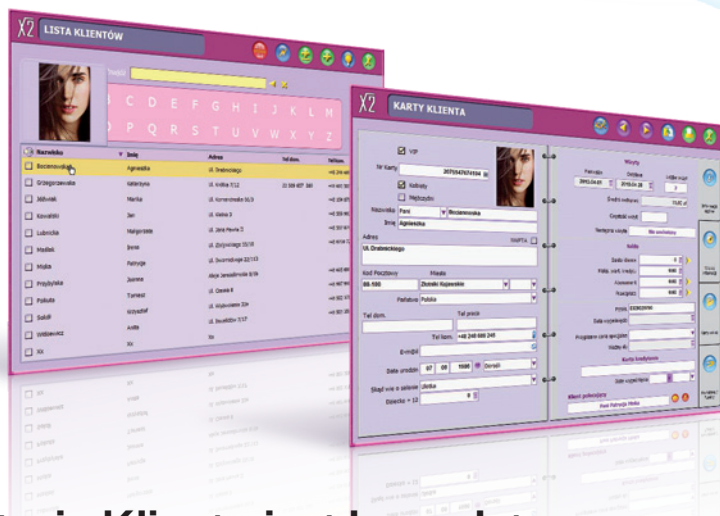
X2 LISTA KLIENTÓW

Szukaj

C D E F G H I J K L M
P Q R S T U V W X Y Z

| Nazwisko | Imię | Adres | Tel dom. | Tel kom. |
|---|---|---|---|---|
| Boczanowska | Agnieszka | Ul. Drabnickiego | | +48 248 |
| Grzegorzewska | Katarzyna | Ul. Królów 7/12 | 22 555 657 300 | +48 555 |
| Jabłońska | Marika | Ul. Konwaliowa 10/3 | | +48 555 |
| Kowalski | Jan | Ul. Klasna 3 | | +48 555 |
| Lubnicka | Małgorzata | Ul. Jana Pawła II | | +48 555 |
| Maślak | Iwona | Ul. Żelazowa 35/18 | | +48 555 |
| Mojka | Patrycja | Ul. Jaworskiego 22/13 | | +48 663 |
| Przybylska | Joanna | Aleja Jana 8/54 | | +48 555 |
| Pułkula | Tomasz | Ul. Ciesla 6 | | +48 555 |
| Sobół | Krzysztof | Ul. Wyzwolenia 32 | | +48 555 |
| Wildzewicz | Anita | Ul. Jasnych 7/17 | | +48 555 |
| Xx | Xx | Xx | | |

X2 KARTY KLIENTA

VIP
Nr Karty 2070547073556
Kobiety
Mężczyźni
Nazwisko Pani Boczanowska
Imię Agnieszka
Adres
Ul. Drabnickiego
WAPTA
Kod Pocztowy Miasto
05-100 Zbroski Kujawskie
Państwo Polska
Tel dom. Tel pracy
Tel kom. +48 248 666 245
E-mail
Data urodzin 07 05 1986 Dorośli
Skąd wie o salonie ulotka
Dzieci < 12 0

Wizyty
Pierwsza Ostatnia Liczba wizyt
2012.04.05 2015.04.28 2
Średni rachunek 70,00 zł
Częstość wizyt
Terapeuta wizyty
Saldo
Saldo Konta 0
Pakiet
Karnety
Przelewy
Karta kredytowa
Klient polecający
Xxxxx Patrycja Mojka